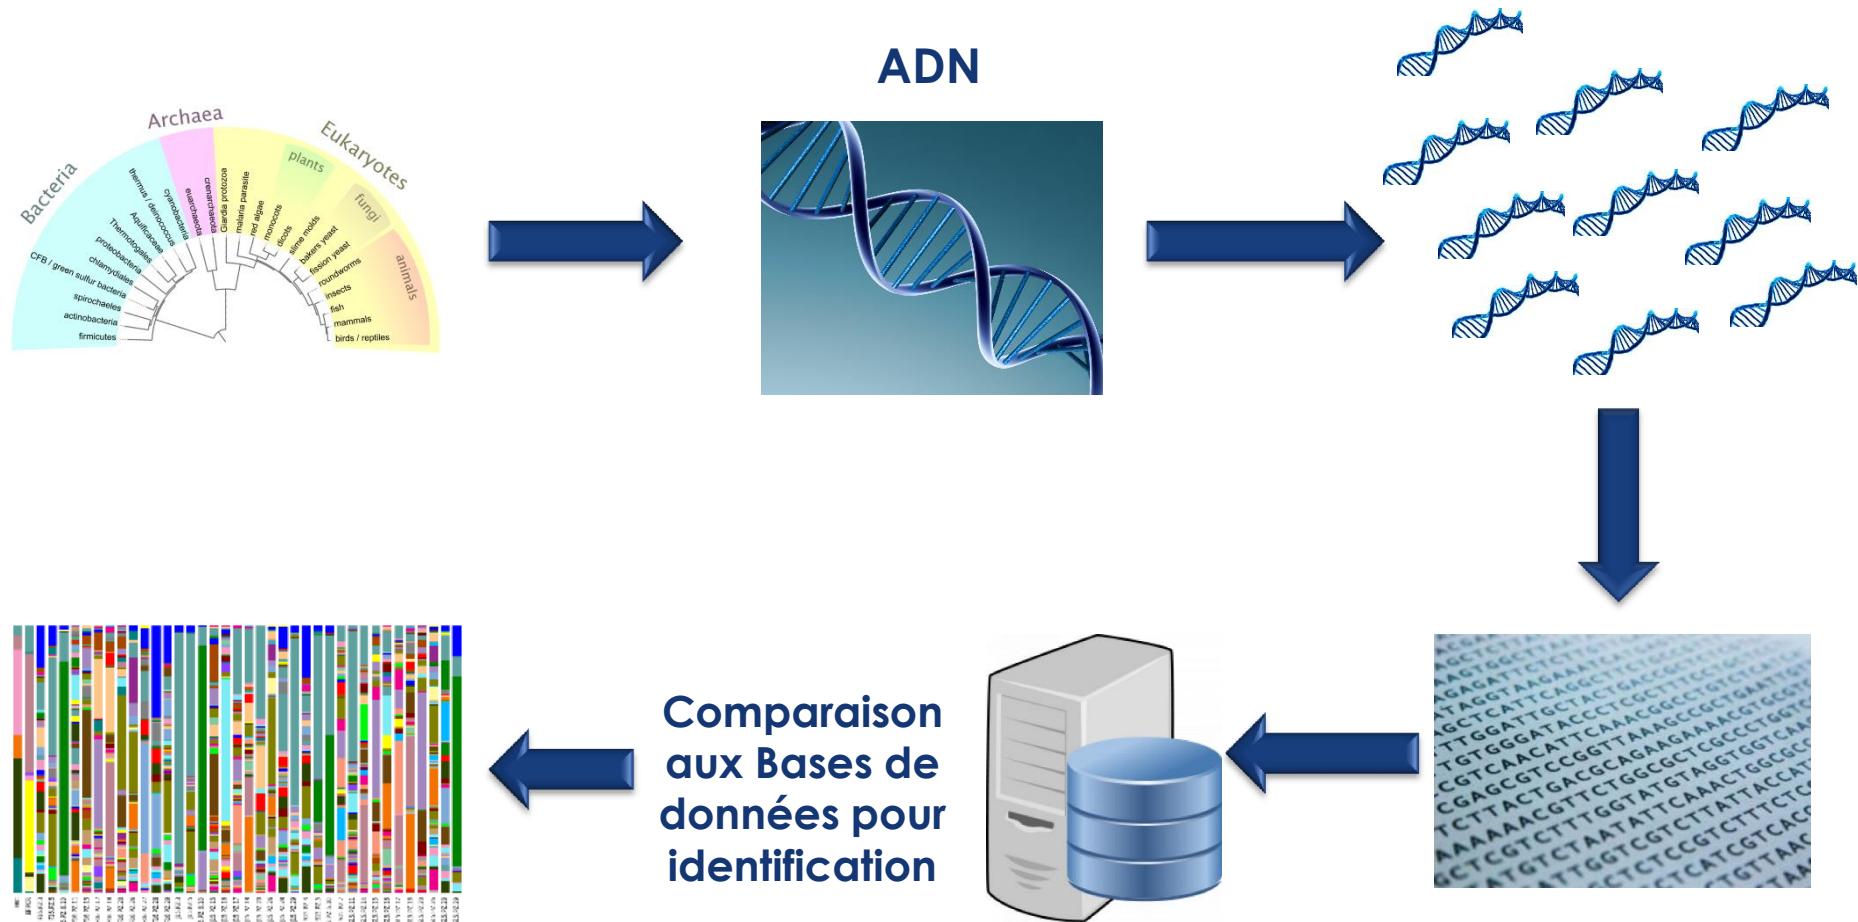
ADN

Bacteria

Archaea

Eukaryotes

plants

fungi

animals

CFB / green sulfur bacteria

actinobacteria

firmicutes

spirochaetes

chlamydiales

proteobacteria

Thermotogales

Aquificaceae

thermus / deinococcus

cyanobacteria

euarchaeota

crenarchaeota

Giardia protozoa

malaria parasite

red algae

monocots

dicots

slime molds

bakers yeast

fission yeast

roundworms

insects

fish

mammals

birds / reptiles

Comparaison aux Bases de données pour identification